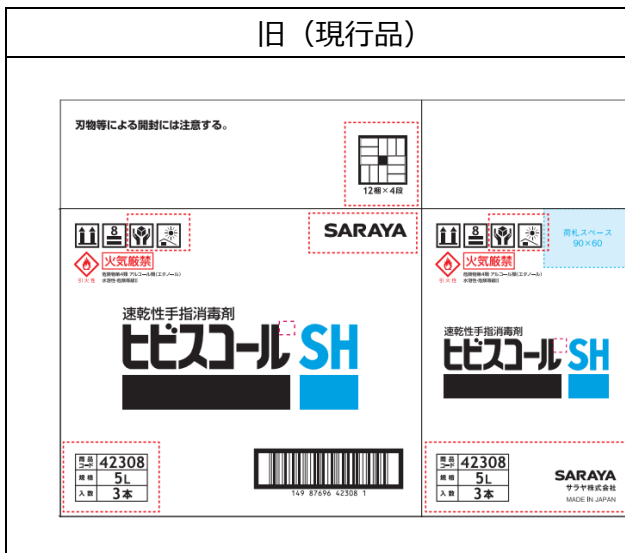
旧（現行品）

刃物等による開封には注意する。

12個×4段

8

火気厳禁

引火性

危険物第4類 アルコール類(エタノール) 水溶性・危険等級II

SARAYA

速乾性手指消毒剤
ヒビスコールSH

| 商品コード | 42308 |
|---|---|
| 規格 | 5L |
| 入数 | 3本 |

149 87696 42308 1

8

火気厳禁

引火性

危険物第4類 アルコール類(エタノール) 水溶性・危険等級II

荷札スペース 90×60

速乾性手指消毒剤
ヒビスコールSH

| 商品コード | 42308 |
|---|---|
| 規格 | 5L |
| 入数 | 3本 |

SARAYA
サラヤ株式会社
MADE IN JAPAN